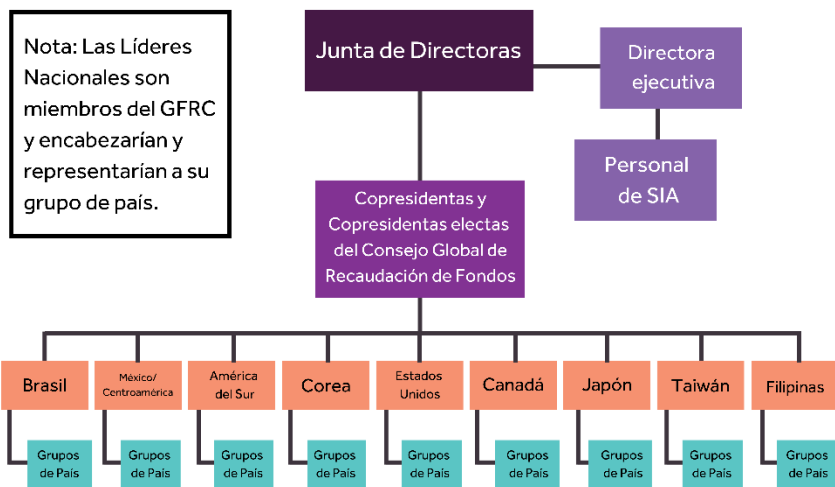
Nota: Las Líderes Nacionales son miembros del GFRC y encabezarían y representarían a su grupo de país.

Junta de Directoras

Directora ejecutiva

Personal de SIA

Copresidentas y Copresidentas electas del Consejo Global de Recaudación de Fondos

Brasil

México/ Centroamérica

América del Sur

Corea

Estados Unidos

Canadá

Japón

Taiwán

Filipinas

Grupos de País

Grupos de País

Grupos de País

Grupos de País

Grupos de País

Grupos de País

Grupos de País

Grupos de País

Grupos de País